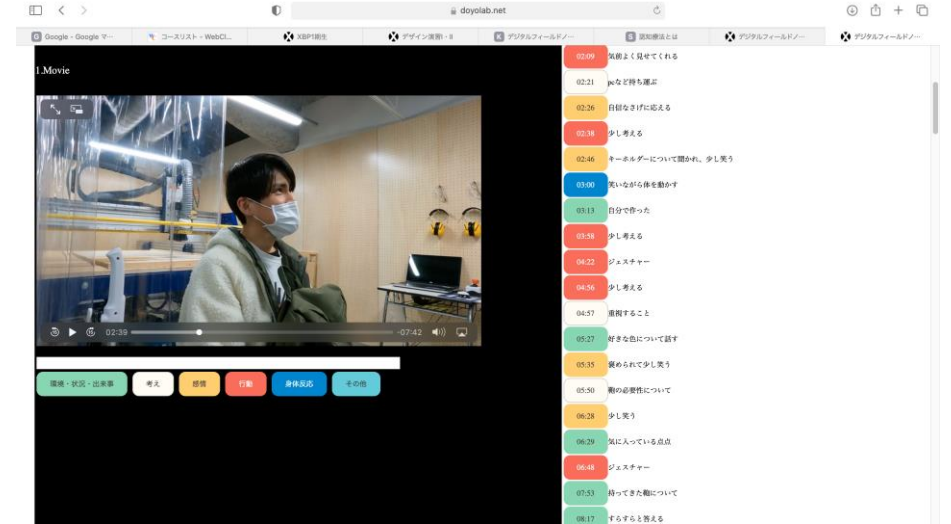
doyolab.net

Google - Google マ… コースリスト - WebCl… XBP1期生 デザイン演習I - 8 デジタルフィールドノ… 認知療法とは デジタルフィールドノ… デジタルフィールドノ…

1.Movie

02:39 -07:42

環境・状況・出来事 考え 感情 行動 身体反応 その他

02:09 気前よく見せてくれる
02:21 pcなど持ち運ぶ
02:26 自信なさげに応える
02:38 少し考える
02:46 キーホルダーについて聞かれ、少し笑う
03:00 笑いながら体を動かす
03:13 自分で作った
03:58 少し考える
04:22 ジェスチャー
04:56 少し考える
04:57 重視すること
05:27 好きな色について話す
05:35 褒められて少し笑う
05:50 鞄の必要性について
06:28 少し笑う
06:29 気に入っている点点
06:48 ジェスチャー
07:53 持ってきた鞄について
08:17 すらすらと答える